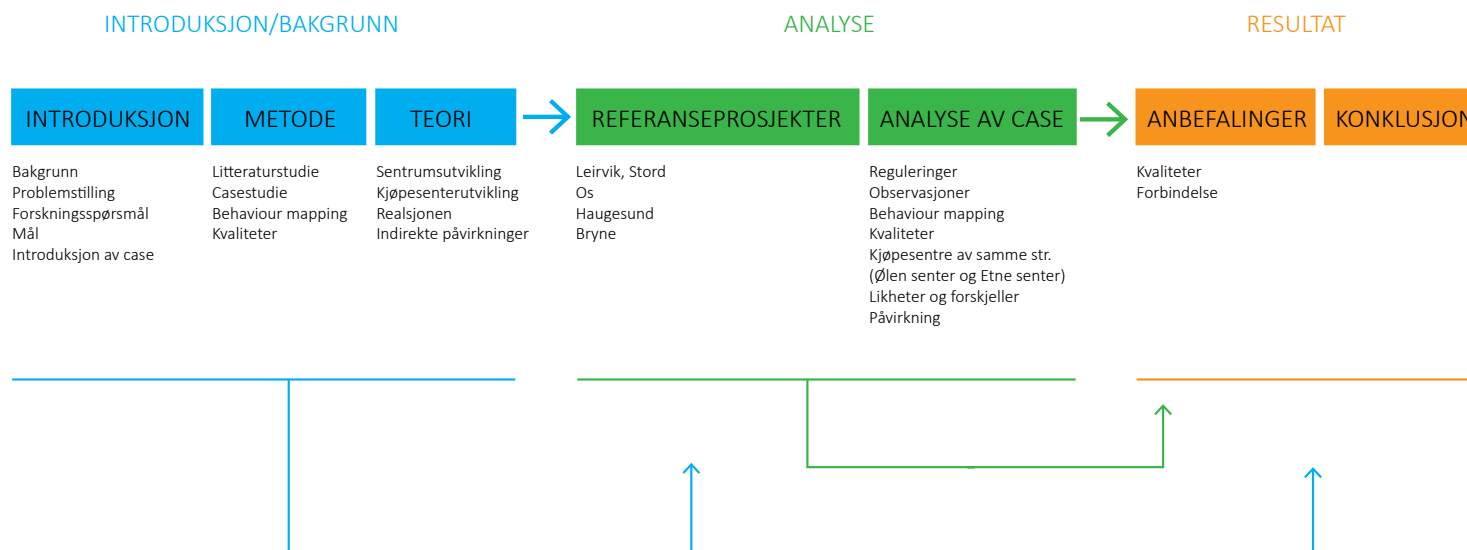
INTRODUKSJON/BAKGRUNN

ANALYSE

RESULTAT

INTRODUKSJON

Bakgrunn
Problemstilling
Forskningsspørsmål
Mål
Introduksjon av case

METODE

Litteraturstudie
Casestudie
Behaviour mapping
Kvaliteter

TEORI

Sentrumsutvikling
Kjøpesenterutvikling
Realsjonen
Indirekte påvirkninger

REFERANSEPROSJEKTER

Leirvik, Stord
Os
Haugesund
Bryne

ANALYSE AV CASE

Reguleringer
Observasjoner
Behaviour mapping
Kvaliteter
Kjøpesentre av samme str.
(Ølen senter og Etne senter)
Likheter og forskjeller
Påvirkning

ANBEFALINGER

Kvaliteter
Forbindelse

KONKLUSJON